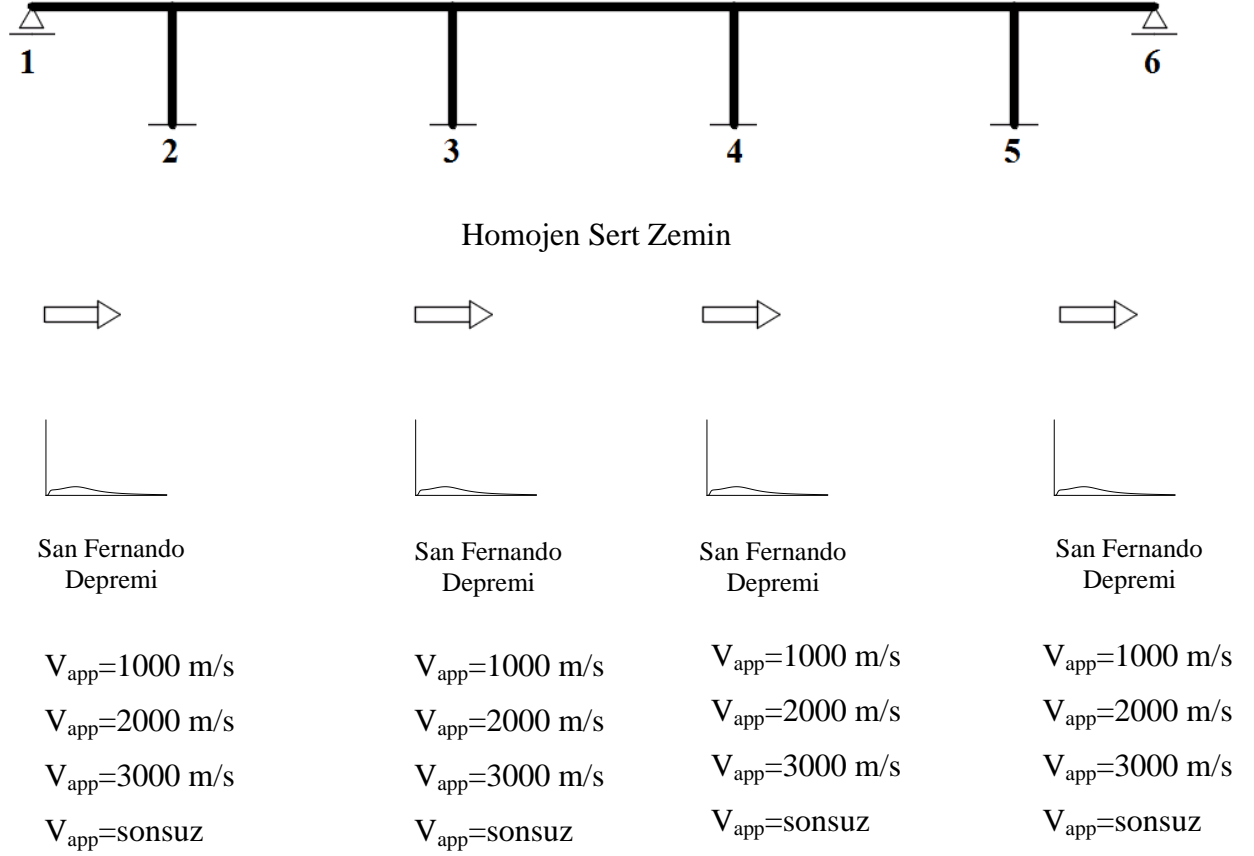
1
2
3
4
5
6

Homojen Sert Zemin

San Fernando Depremi

$V_{app}$=1000 m/s
$V_{app}$=2000 m/s
$V_{app}$=3000 m/s
$V_{app}$=sonsuz

San Fernando Depremi

$V_{app}$=1000 m/s
$V_{app}$=2000 m/s
$V_{app}$=3000 m/s
$V_{app}$=sonsuz

San Fernando Depremi

$V_{app}$=1000 m/s
$V_{app}$=2000 m/s
$V_{app}$=3000 m/s
$V_{app}$=sonsuz

San Fernando Depremi

$V_{app}$=1000 m/s
$V_{app}$=2000 m/s
$V_{app}$=3000 m/s
$V_{app}$=sonsuz